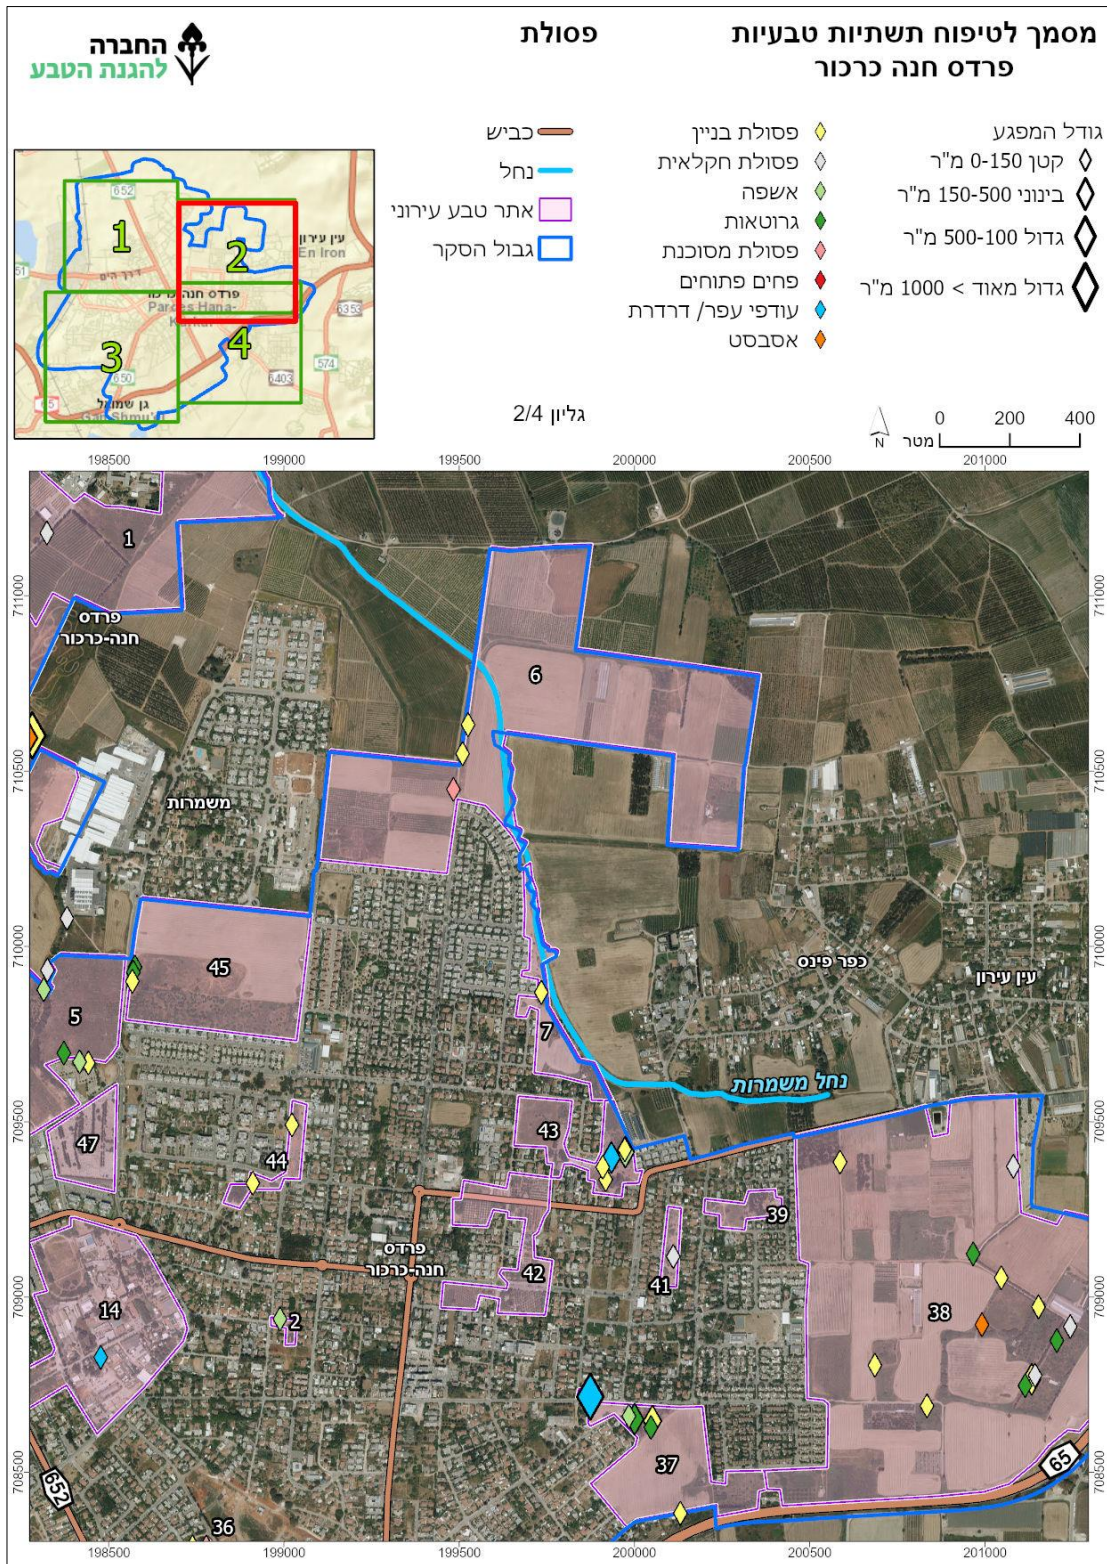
מסמך לטיפוח תשתיות טבעיות
פרדס חנה כרכור

פסולת

החברה
להגנת הטבע

גודל המפגע
קטן 0-150 מ"ר
בינוני 150-500 מ"ר
גדול 500-100 מ"ר
גדול מאוד > 1000 מ"ר

פסולת בניין
פסולת חקלאית
אשפה
גרוטאות
פסולת מסוכנת
פחים פתוחים
עודפי עפר/ דרדרת
אסבסט

כביש
נחל
אתר טבע עירוני
גבול הסקר

1
2
3
4
עין עירון
En Iron
דרך הים
פרדס חנה כרכור
Pardes Hana-Karkur
גן שמואל
Gan Shmu'el
652
650
574
6353
6403

גליון 2/4

0 200 400
מטר
N

198500 199000 199500 200000 200500 201000
711000 710500 710000 709500 709000 708500

1
פרדס
חנה-כרכור
6
משמרות
45
5
7
כפר פינס
עין עירון
נחל משמרות
47
43
44
39
פרדס
חנה-כרכור
42
41
14
2
38
37
36
652
65